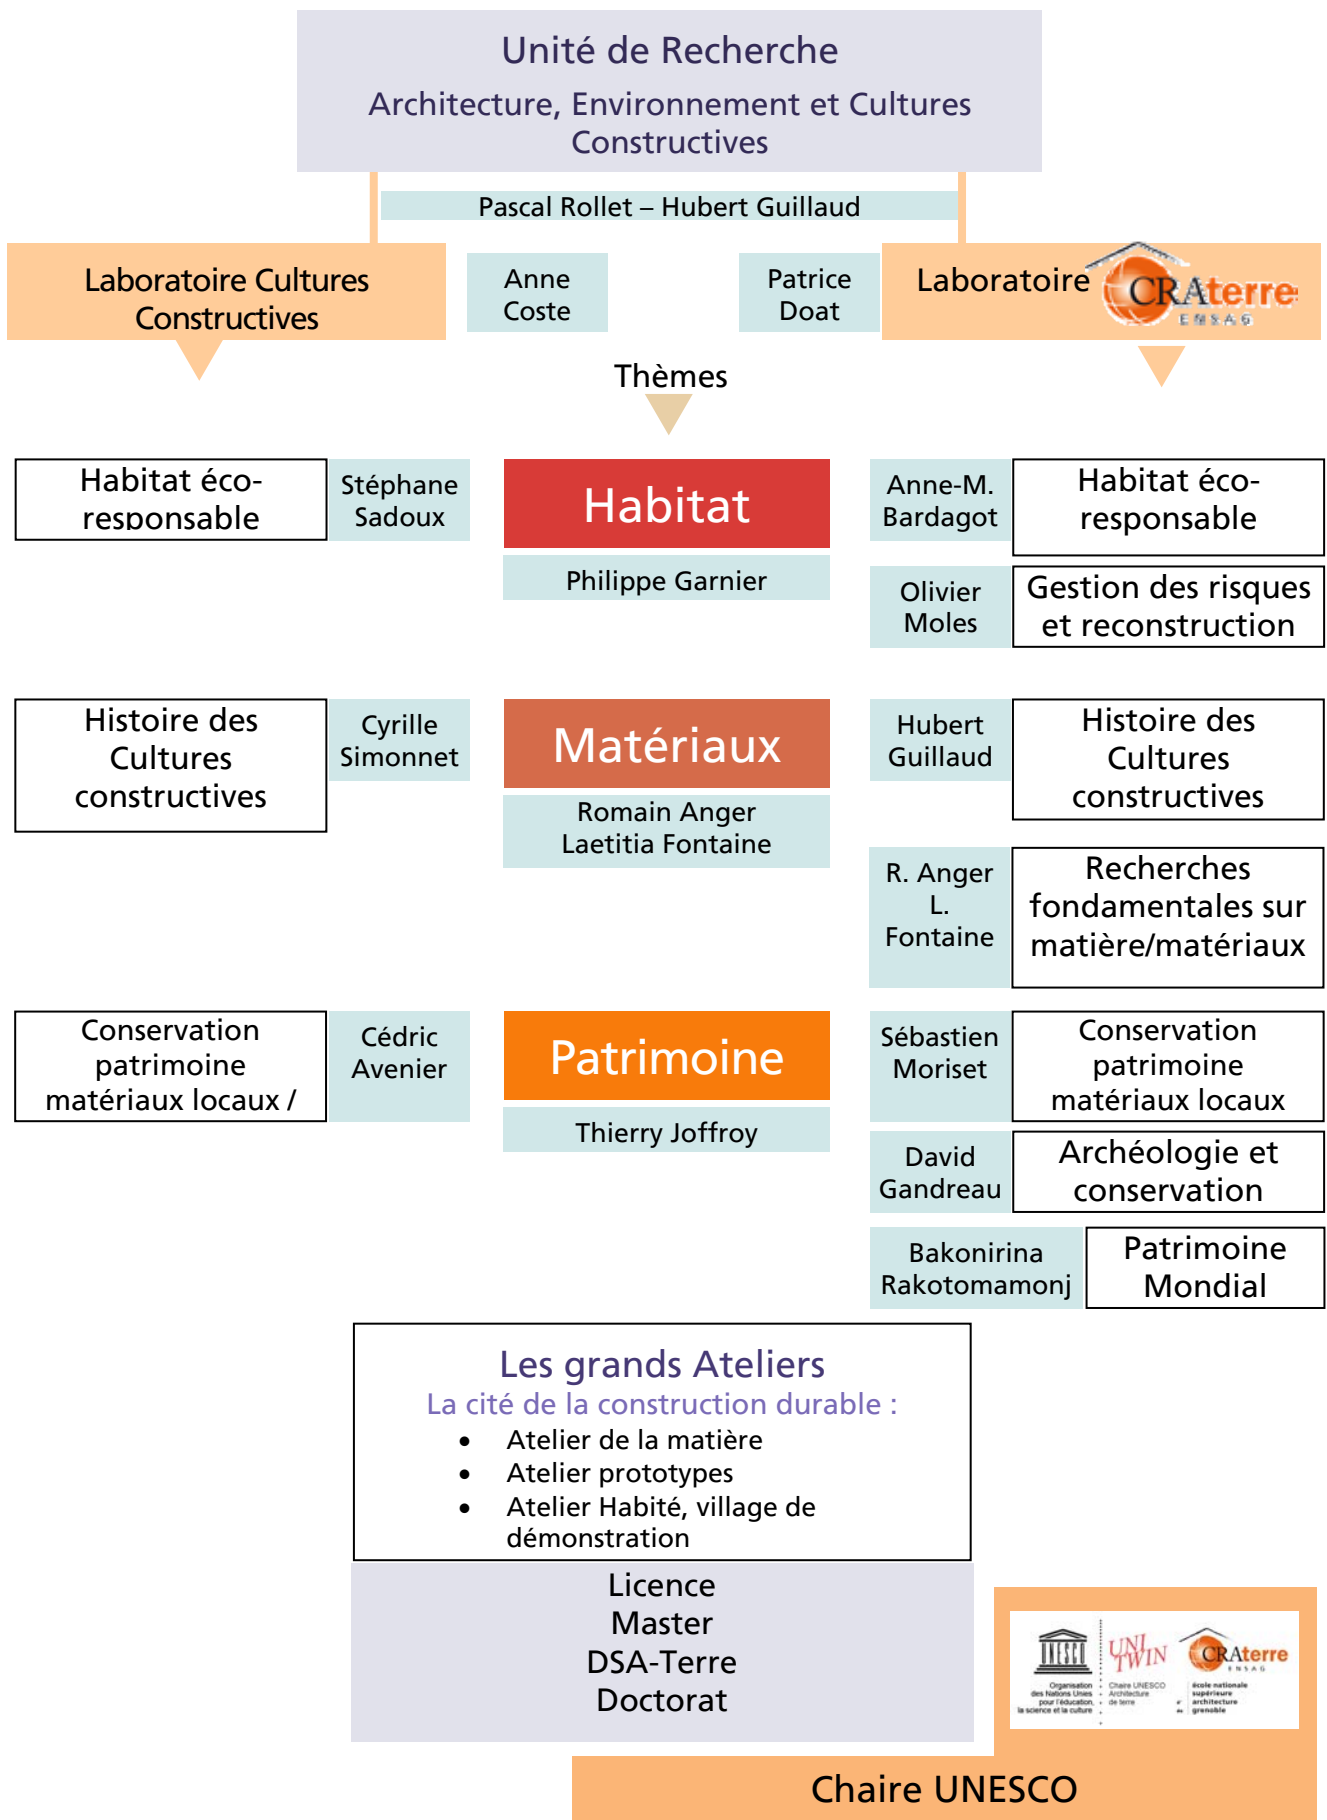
Unité de Recherche

Architecture, Environnement et Cultures Constructives

Pascal Rollet – Hubert Guillaud

Laboratoire Cultures Constructives

Anne Coste

Patrice Doat

Laboratoire CRAterre ENSAG

Thèmes

Habitat éco-responsable

Stéphane Sadoux

Habitat

Philippe Garnier

Anne-M. Bardagot

Habitat éco-responsable

Olivier Moles

Gestion des risques et reconstruction

Histoire des Cultures constructives

Cyrille Simonnet

Matériaux

Romain Anger
Laetitia Fontaine

Hubert Guillaud

Histoire des Cultures constructives

R. Anger L. Fontaine

Recherches fondamentales sur matière/matériaux

Conservation patrimoine matériaux locaux /

Cédric Avenier

Patrimoine

Thierry Joffroy

Sébastien Moriset

Conservation patrimoine matériaux locaux

David Gandreau

Archéologie et conservation

Bakonirina Rakotomamonj

Patrimoine Mondial

Les grands Ateliers
La cité de la construction durable :
- Atelier de la matière
- Atelier prototypes
- Atelier Habité, village de démonstration

Licence
Master
DSA-Terre
Doctorat

UNESCO Organisation des Nations Unies pour l'éducation, la science et la culture
UNITWIN Chaire UNESCO Architecture de terre
CRAterre ENSAG école nationale supérieure architecture grenoble

Chaire UNESCO